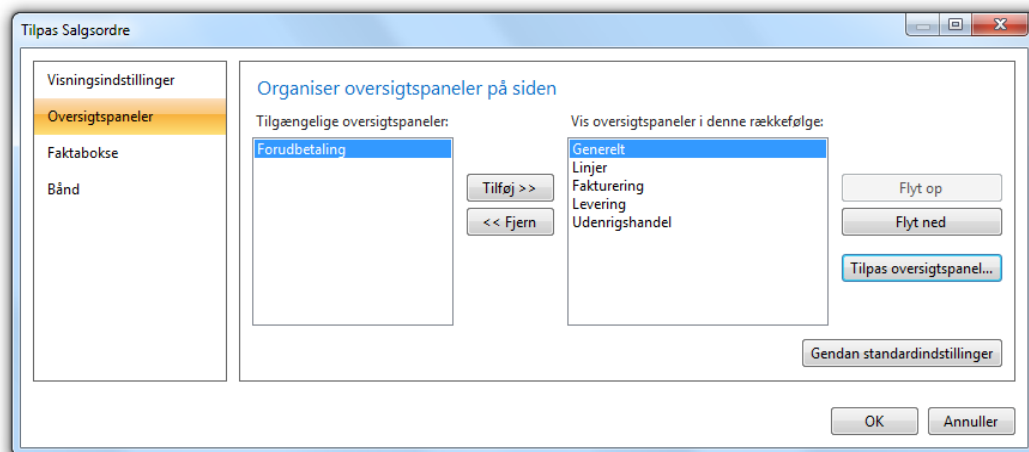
Tilpas Salgsordre

Visningsindstillinger
Oversigtspaneler
Faktabokse
Bånd

Organiser oversigtspaneler på siden

Tilgængelige oversigtspaneler:
Forudbetaling

Tilføj >>
<< Fjern

Vis oversigtspaneler i denne rækkefølge:
Generelt
Linjer
Fakturering
Levering
Udenrigshandel

Flyt op
Flyt ned
Tilpas oversigtspanel...

Gendan standardindstillinger

OK
Annuller